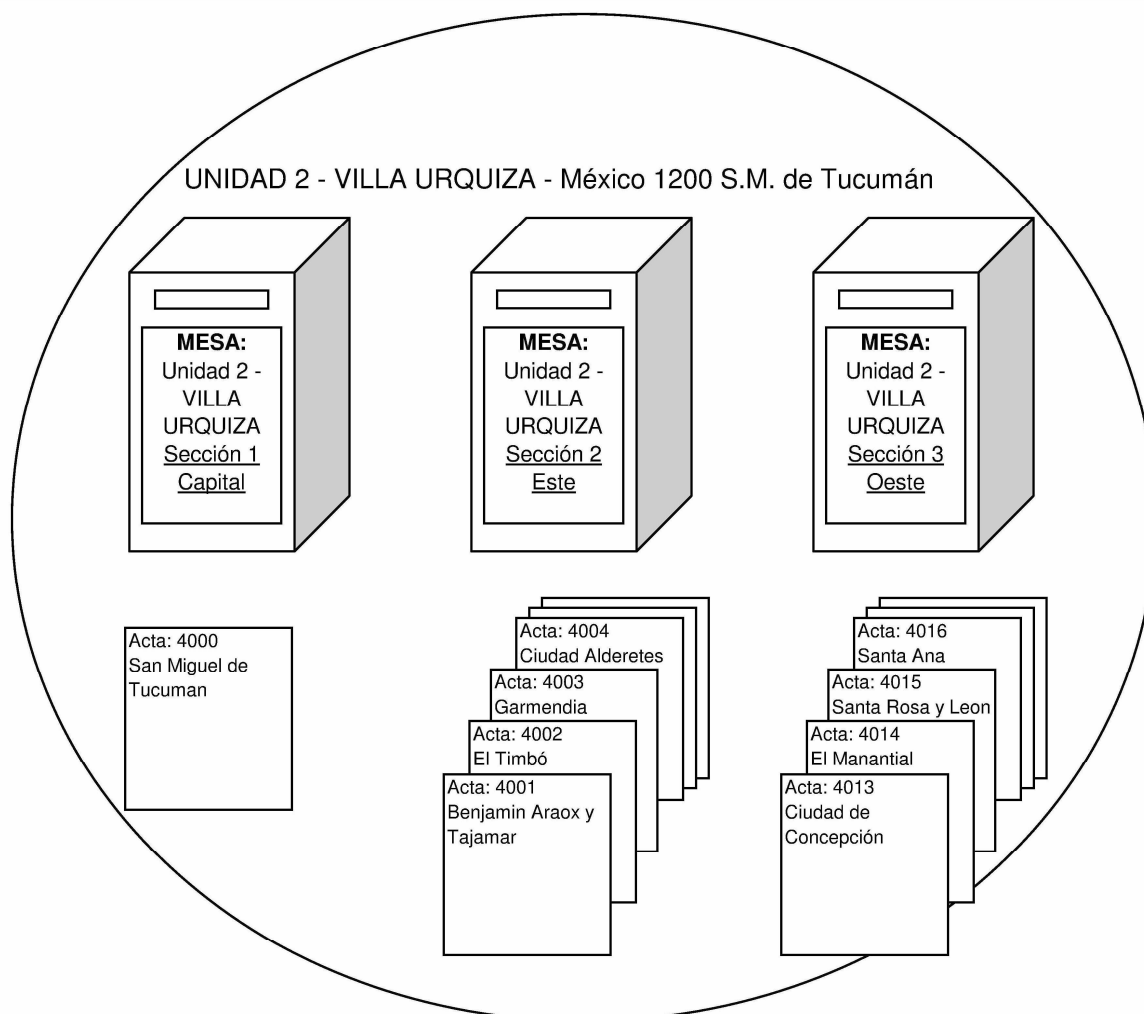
UNIDAD 2 - VILLA URQUIZA - México 1200 S.M. de Tucumán

MESA:
Unidad 2 -
VILLA
URQUIZA
Sección 1
Capital

MESA:
Unidad 2 -
VILLA
URQUIZA
Sección 2
Este

MESA:
Unidad 2 -
VILLA
URQUIZA
Sección 3
Oeste

Acta: 4000
San Miguel de Tucuman

Acta: 4004
Ciudad Alderetes

Acta: 4003
Garmendia

Acta: 4002
El Timbó

Acta: 4001
Benjamin Araox y Tajamar

Acta: 4016
Santa Ana

Acta: 4015
Santa Rosa y Leon

Acta: 4014
El Manantial

Acta: 4013
Ciudad de Concepción